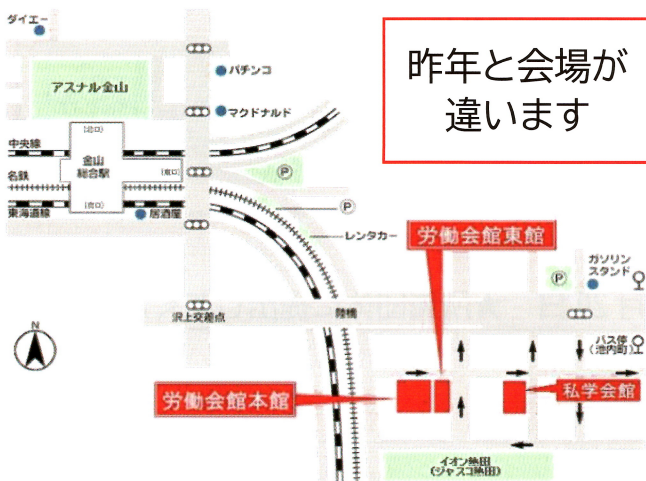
ダイエー

アスナル金山

パチンコ

マクドナルド

昨年と会場が違います

中央線

(北口)

金山総合駅

(東口)

(南口)

名鉄

東海道線

居酒屋

P

P

レンタカー

労働会館東館

P

ガソリンスタンド

沢上交差点

陸橋

バス停(池内町)

N

労働会館本館

私学会館

イオン熱田
(ジャスコ熱田)